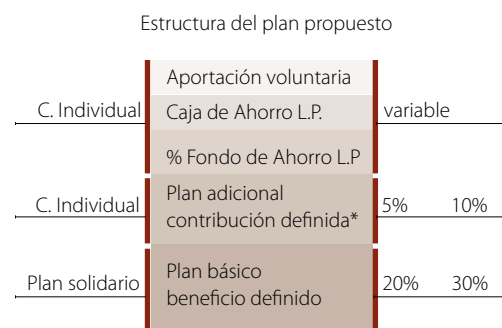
Estructura del plan propuesto

C. Individual

Aportación voluntaria

Caja de Ahorro L.P.

% Fondo de Ahorro L.P

variable

C. Individual

Plan adicional contribución definida*

5%

10%

Plan solidario

Plan básico beneficio definido

20%

30%